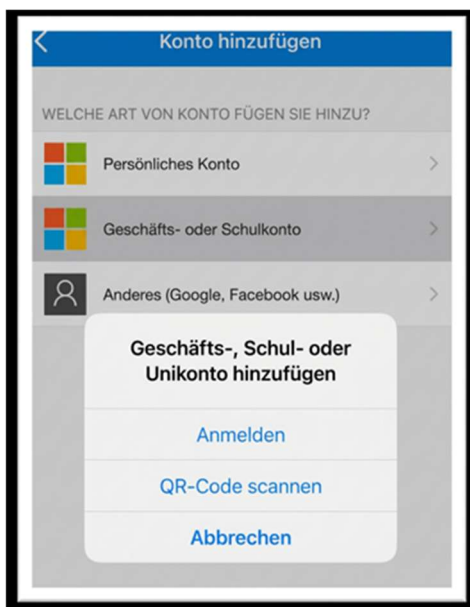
Konto hinzufügen

WELCHE ART VON KONTO FÜGEN SIE HINZU?

Persönliches Konto

Geschäfts- oder Schulkonto

Anderes (Google, Facebook usw.)

Geschäfts-, Schul- oder Unikonto hinzufügen

Anmelden

QR-Code scannen

Abbrechen